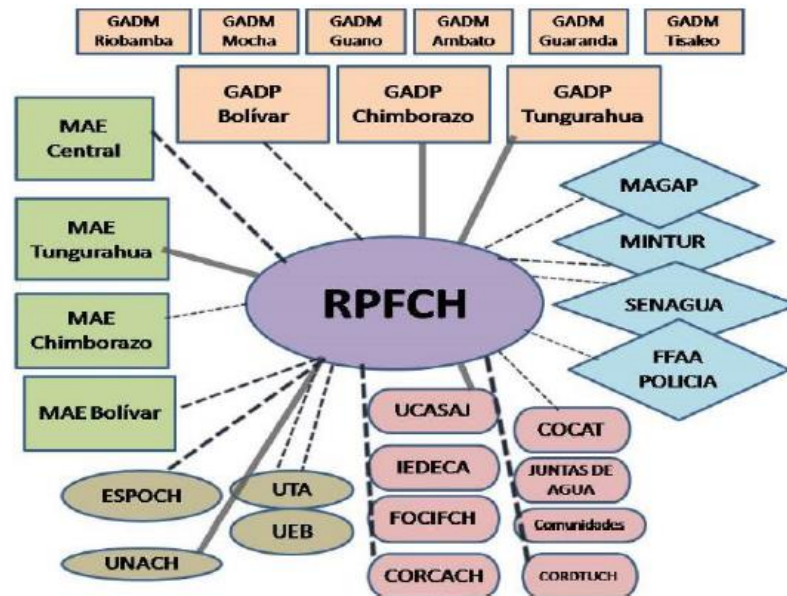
GADM Riobamba
GADM Mocha
GADM Guano
GADM Ambato
GADM Guaranda
GADM Tisaleo

GADP Bolívar
GADP Chimborazo
GADP Tungurahua

MAE Central
MAE Tungurahua
MAE Chimborazo
MAE Bolívar

RPFCH

MAGAP
MINTUR
SENAGUA
FFAA POLICIA

UCASAJ
IEDECA
FOCIFCH
CORCACH

COCAT
JUNTAS DE AGUA
Comunidades
CORDTUCH

ESPOCH
UTA
UEB
UNACH